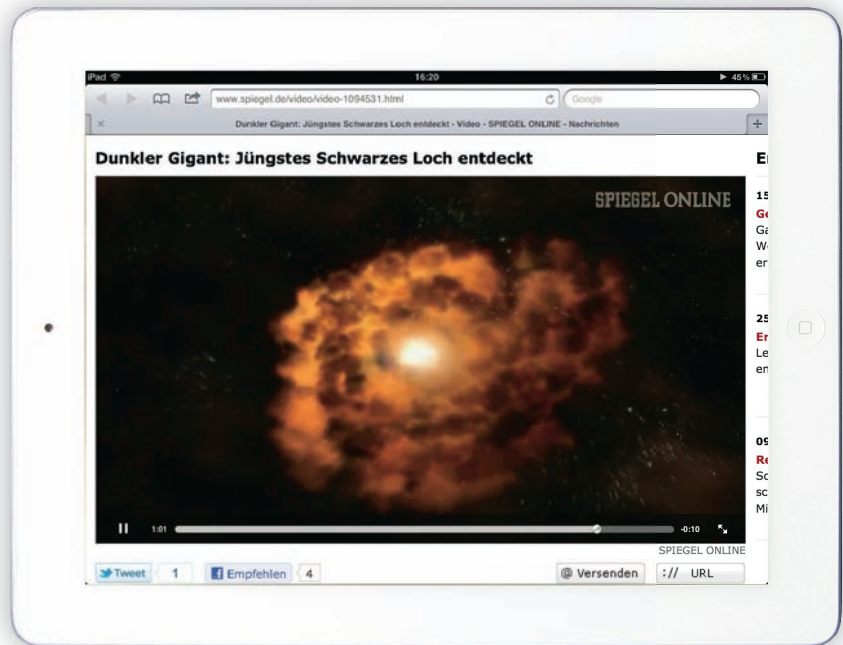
iPad 16:20 45 %

www.spiegel.de/video/video-1094531.html Google

Dunkler Gigant: Jüngstes Schwarzes Loch entdeckt - Video - SPIEGEL ONLINE - Nachrichten

Dunkler Gigant: Jüngstes Schwarzes Loch entdeckt

SPIEGEL ONLINE

1:01 -0:10

SPIEGEL ONLINE

Tweet 1 Empfehlen 4 Versenden :// URL

E

15
Ge
Ga
We
en

25
Er
Le
en

09
Re
Sc
sc
Mi